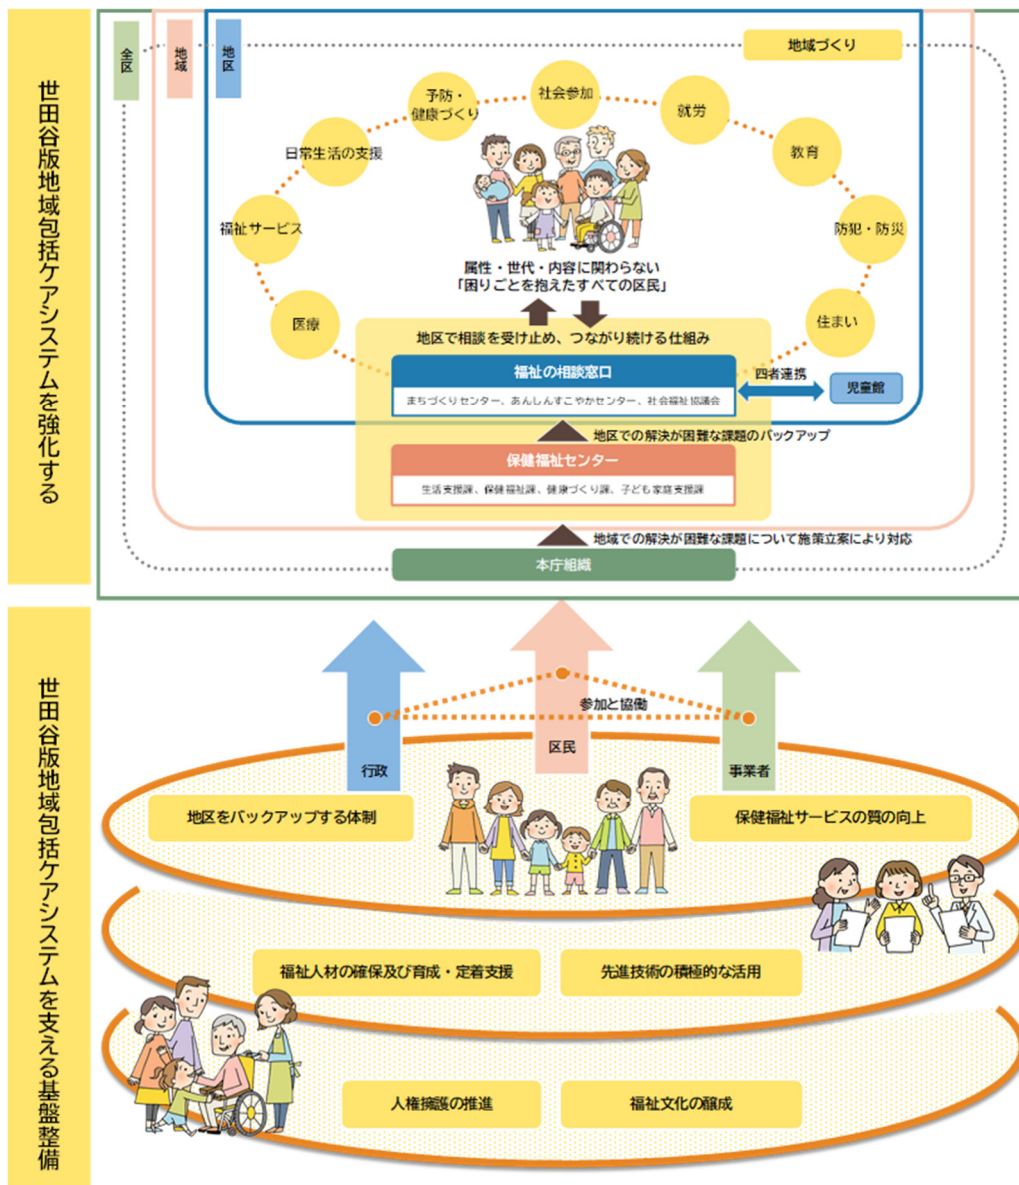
世田谷版地域包括ケアシステムを強化する

全区

地域

地区

地域づくり

予防・健康づくり

社会参加

就労

日常生活の支援

教育

福祉サービス

防犯・防災

属性・世代・内容に関わらない
「困りごとを抱えたすべての区民」

医療

住まい

地区で相談を受け止め、つながり続ける仕組み

福祉の相談窓口

まちづくりセンター、あんしんすこやかセンター、社会福祉協議会

四者連携

児童館

地区での解決が困難な課題のバックアップ

保健福祉センター

生活支援課、保健福祉課、健康づくり課、子ども家庭支援課

地域での解決が困難な課題について施策立案により対応

本庁組織

世田谷版地域包括ケアシステムを支える基盤整備

参加と協働

行政

区民

事業者

地区をバックアップする体制

保健福祉サービスの質の向上

福祉人材の確保及び育成・定着支援

先進技術の積極的な活用

人権擁護の推進

福祉文化の醸成